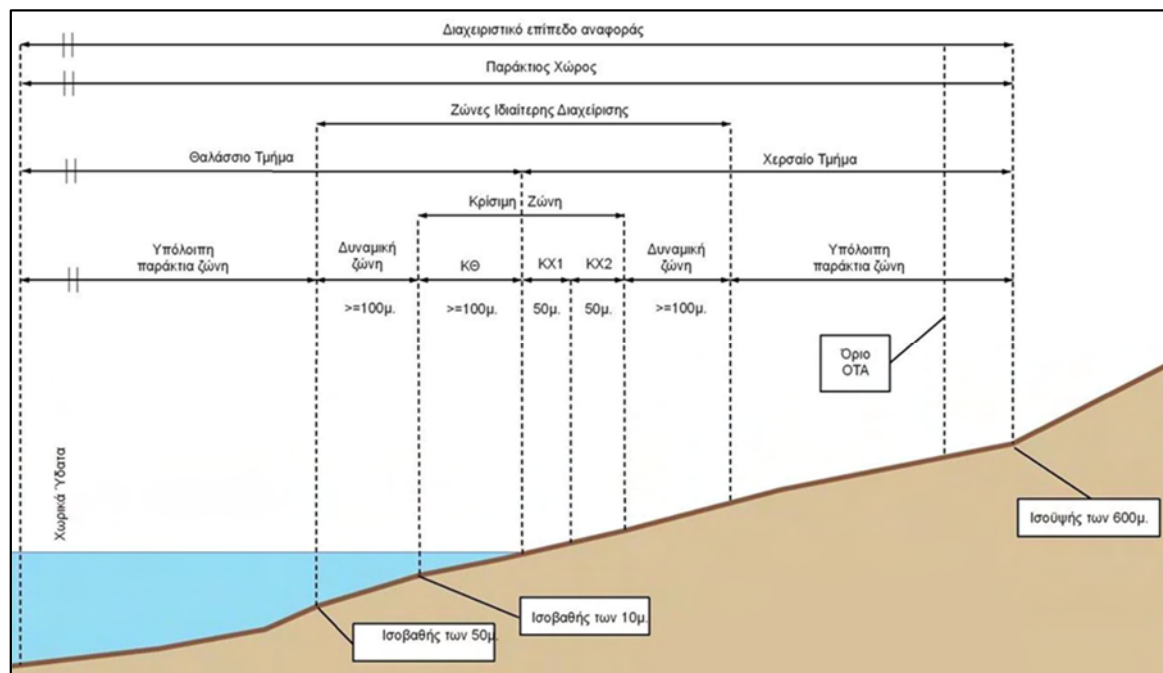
Διαχειριστικό επίπεδο αναφοράς

Παράκτιος Χώρος

Ζώνες Ιδιαίτερης Διαχείρισης

Θαλάσσιο Τμήμα

Χερσαίο Τμήμα

Κρίσιμη Ζώνη

Υπόλοιπη παράκτια ζώνη

Δυναμική ζώνη

ΚΘ

ΚΧ1

ΚΧ2

Δυναμική ζώνη

Υπόλοιπη παράκτια ζώνη

>=100μ.

>=100μ.

50μ.

50μ.

>=100μ.

Όριο ΟΤΑ

Χωρικά Ύδατα

Ισοϋψής των 600μ.

Ισοβαθής των 10μ.

Ισοβαθής των 50μ.